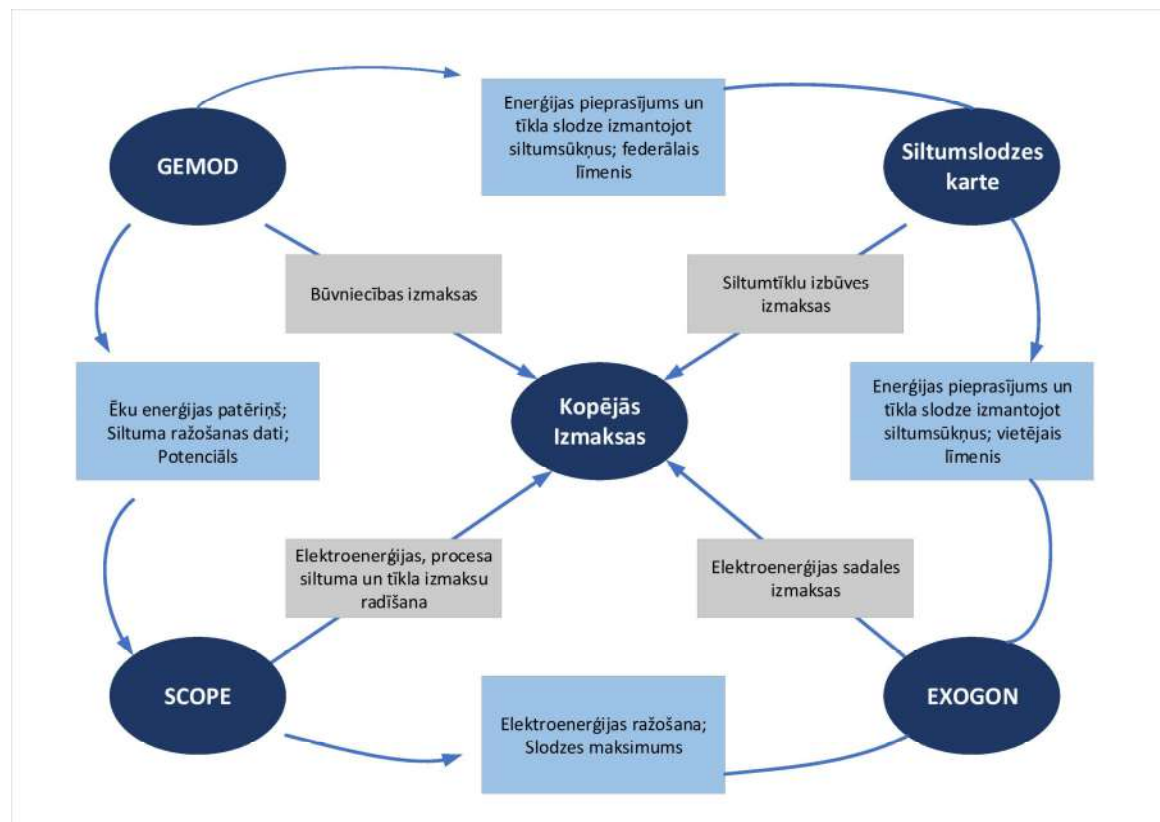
GEMOD

Enerģijas pieprasījums un tīkla slodze izmantojot siltumsūkņus; federālais līmenis

Siltumslodzes karte

Būvniecības izmaksas

Siltumtīklu izbūves izmaksas

Ēku enerģijas patēriņš; Siltuma ražošanas dati; Potenciāls

Kopējās Izmaksas

Enerģijas pieprasījums un tīkla slodze izmantojot siltumsūkņus; vietējais līmenis

Elektroenerģijas, procesa siltuma un tīkla izmaksu radīšana

Elektroenerģijas sadales izmaksas

SCOPE

EXOGON

Elektroenerģijas ražošana; Slodzes maksimums